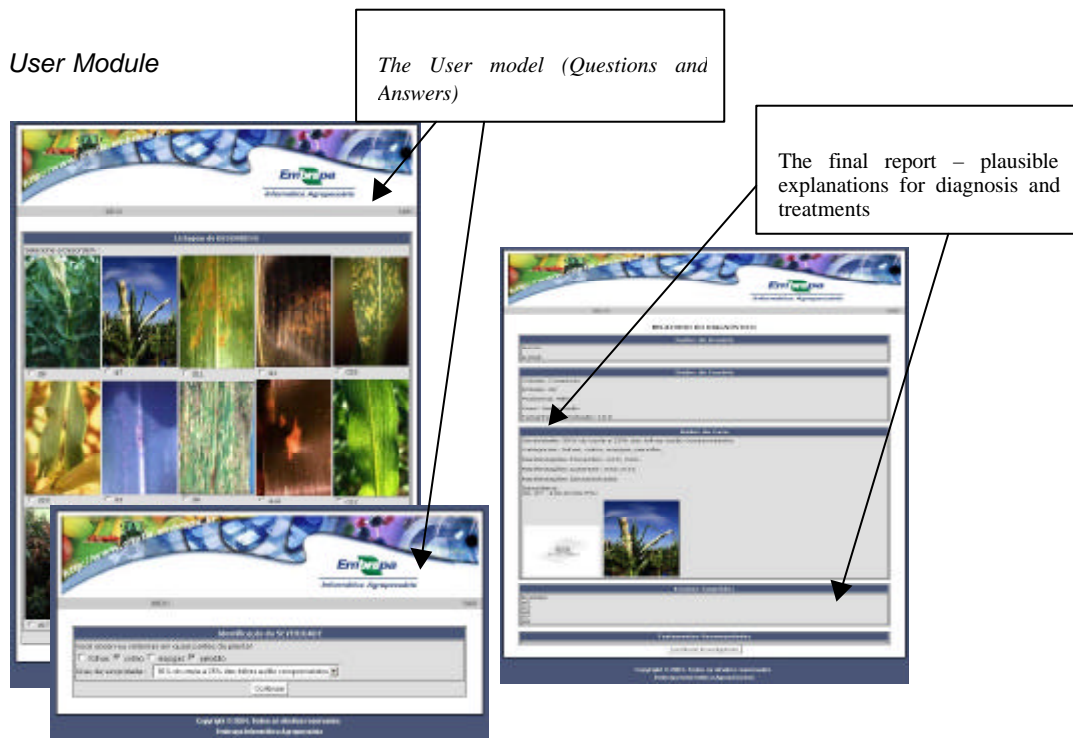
User Module

The User model (Questions and Answers)

The final report – plausible explanations for diagnosis and treatments

Embrapa
Informática Agropecuária

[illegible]

Embrapa
Informática Agropecuária

RELATÓRIO DO DIAGNÓSTICO

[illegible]

Embrapa
Informática Agropecuária

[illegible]

Continuar

Copyright © 2004, Todos os direitos reservados.
Embrapa Informática Agropecuária